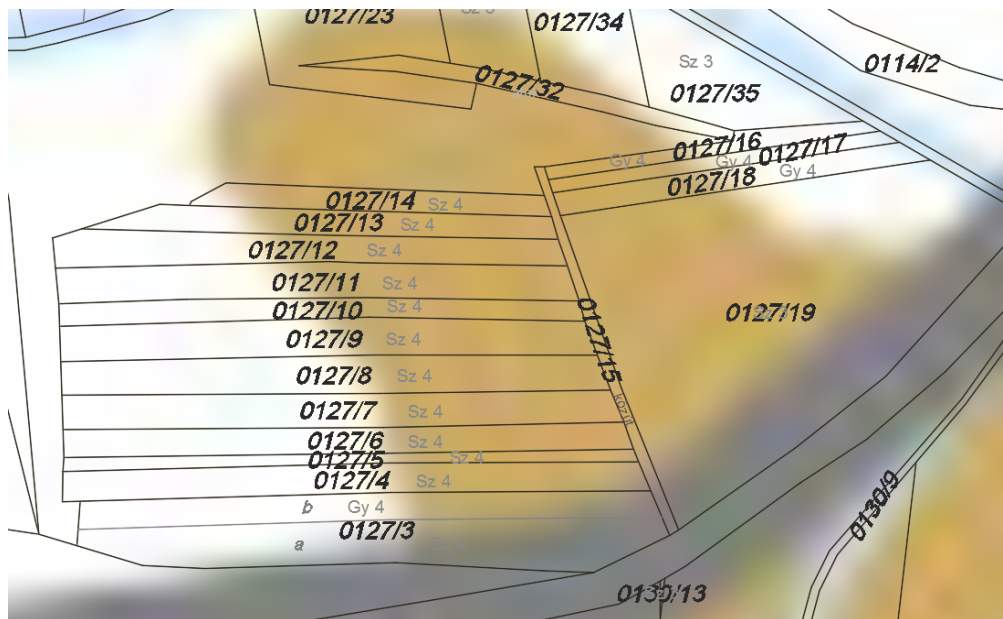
0127/23
Sz 3
0127/34
Sz 3
0114/2
0127/32
0127/35
0127/16
Gy 4
Gy 4
0127/17
0127/18
Gy 4
0127/14
Sz 4
0127/13
Sz 4
0127/12
Sz 4
0127/11
Sz 4
0127/10
Sz 4
0127/9
Sz 4
0127/19
0127/15
0127/8
Sz 4
0127/7
Sz 4
kozút
0127/6
Sz 4
0127/5
Sz 4
0127/4
Sz 4
b
Gy 4
0127/3
a
0130/9
0130/13